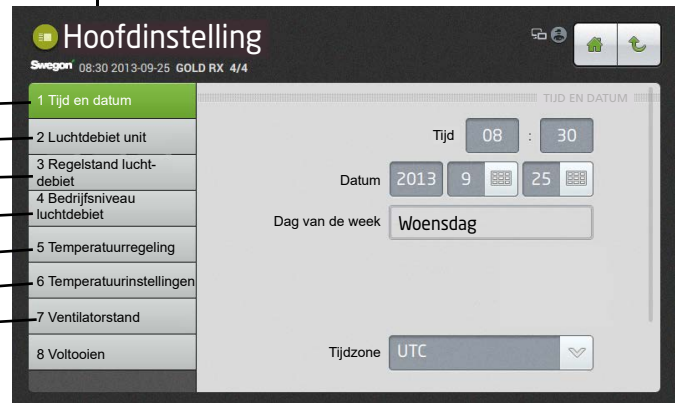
Hoofdinstelling

Swegon 08:30 2013-09-25 GOLD RX 4/4

1 Tijd en datum
2 Luchtdebiet unit
3 Regelstand luchtdebiet
4 Bedrijfsniveau luchtdebiet
5 Temperatuurregeling
6 Temperatuurinstellingen
7 Ventilatorstand
8 Voltooien

TIJD EN DATUM

Tijd 08 : 30

Datum 2013 9 25

Dag van de week Woensdag

Tijdzone UTC